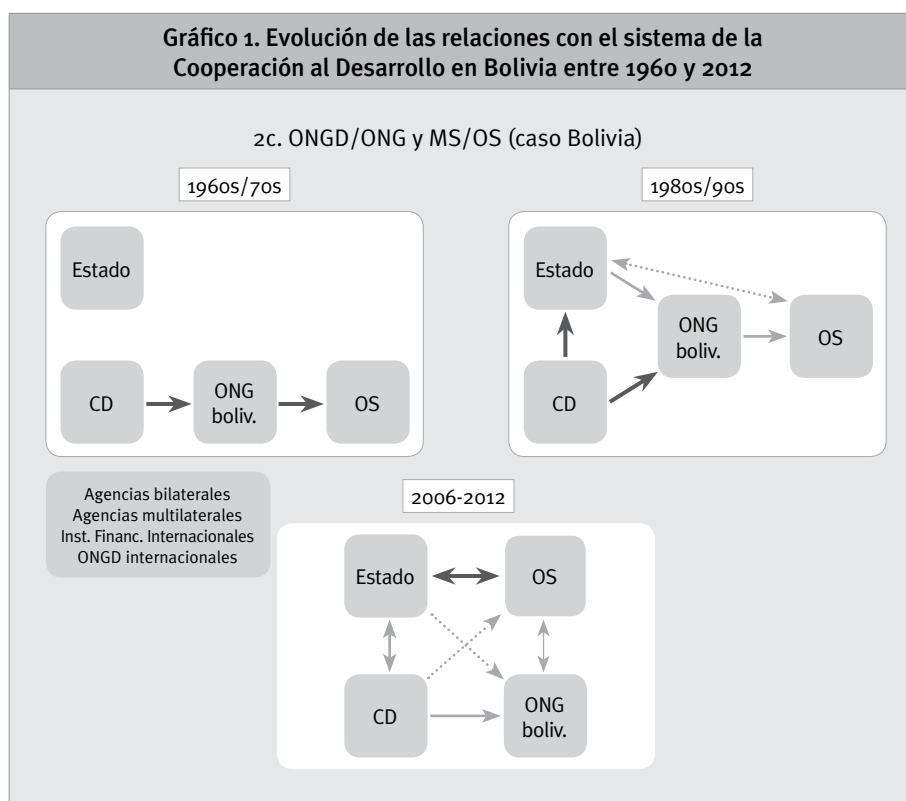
Gráfico 1. Evolución de las relaciones con el sistema de la Cooperación al Desarrollo en Bolivia entre 1960 y 2012

2c. ONGD/ONG y MS/OS (caso Bolivia)

1960s/70s

Estado

CD

ONG boliv.

OS

1980s/90s

Estado

ONG boliv.

OS

CD

Agencias bilaterales
Agencias multilaterales
Inst. Financ. Internacionales
ONGD internacionales

2006-2012

Estado

OS

CD

ONG boliv.